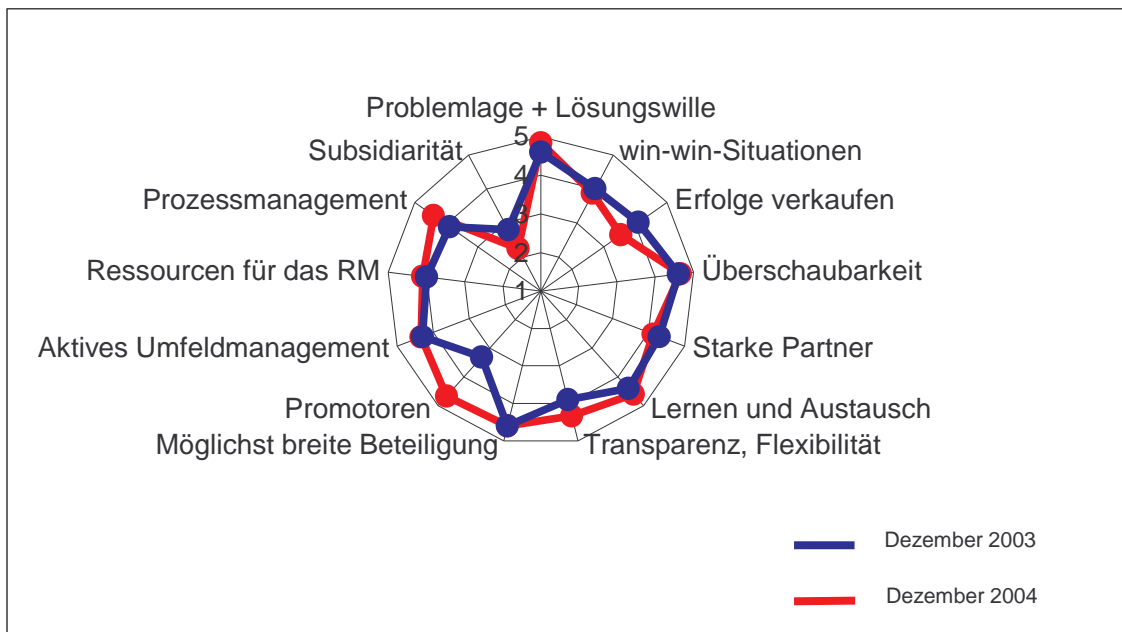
Problemlage + Lösungswille
5
4
3
2
1
win-win-Situationen
Erfolge verkaufen
Überschaubarkeit
Starke Partner
Lernen und Austausch
Transparenz, Flexibilität
Möglichst breite Beteiligung
Promotoren
Aktives Umfeldmanagement
Ressourcen für das RM
Prozessmanagement
Subsidiarität

Dezember 2003
Dezember 2004